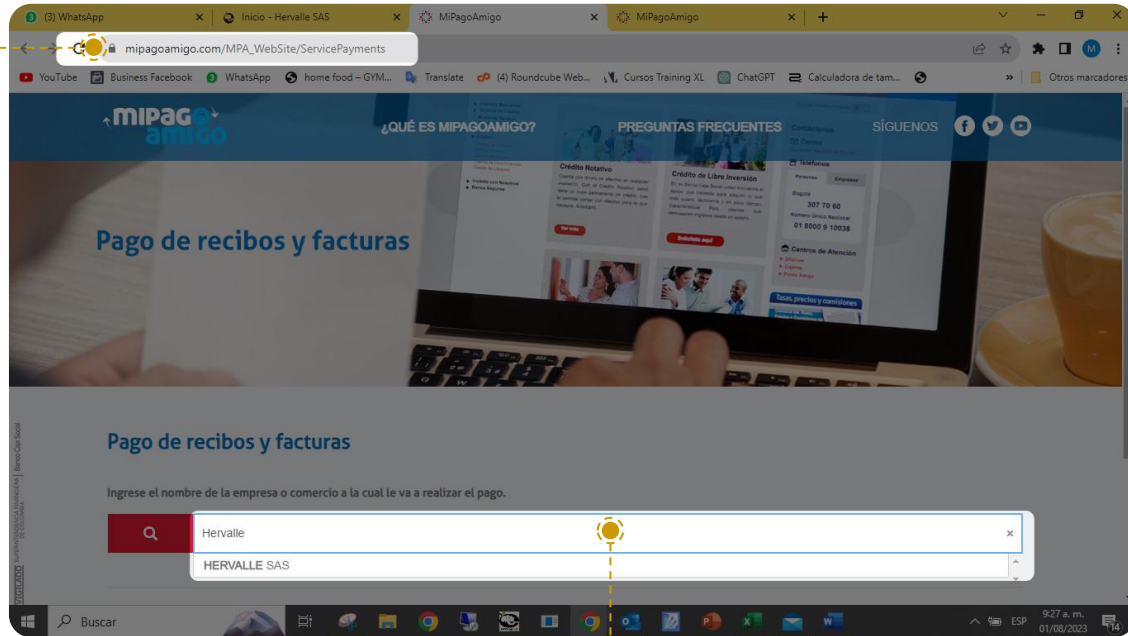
(3) WhatsApp
Inicio - Hervalle SAS
MiPagoAmigo
MiPagoAmigo

mipagoamigo.com/MPA_WebSite/ServicePayments

YouTube
Business Facebook
WhatsApp
home food – GYM...
Translate
(4) Roundcube Web...
Cursos Training XL
ChatGPT
Calculadora de tam...
Otros marcadores

mipago amigo
¿QUÉ ES MIPAGOAMIGO?
PREGUNTAS FRECUENTES
SÍGUENOS

Pago de recibos y facturas

Crédito Rotativo
Crédito de Libre Inversión
Teléfonos
Bogotá
307 70 60
Número Único Nacional
01 8000 9 10038
Centros de Atención
Tasas, precios y comisiones

Pago de recibos y facturas

Ingrese el nombre de la empresa o comercio a la cual le va a realizar el pago.

Hervalle
×
HERVALLE SAS

Buscar
ESP
9:27 a. m.
01/08/2023
14